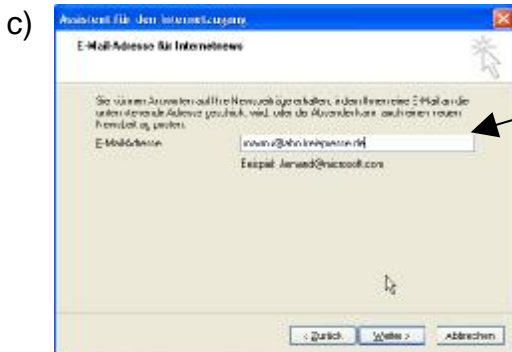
c)

Assistent für den Internetzugang

E-Mail-Adresse für Internetnews

Sie können Antworten auf Ihre Newsgroupnachrichten, indem Ihnen eine E-Mail an die unten stehende Adresse geschickt wird, oder die Absender kann auch einen neuen Newsgroup posten.

E-Mail-Adresse: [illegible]@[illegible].de

Beispiel: Jemand@microsoft.com

< Zurück | Weiter > | Abbrechen